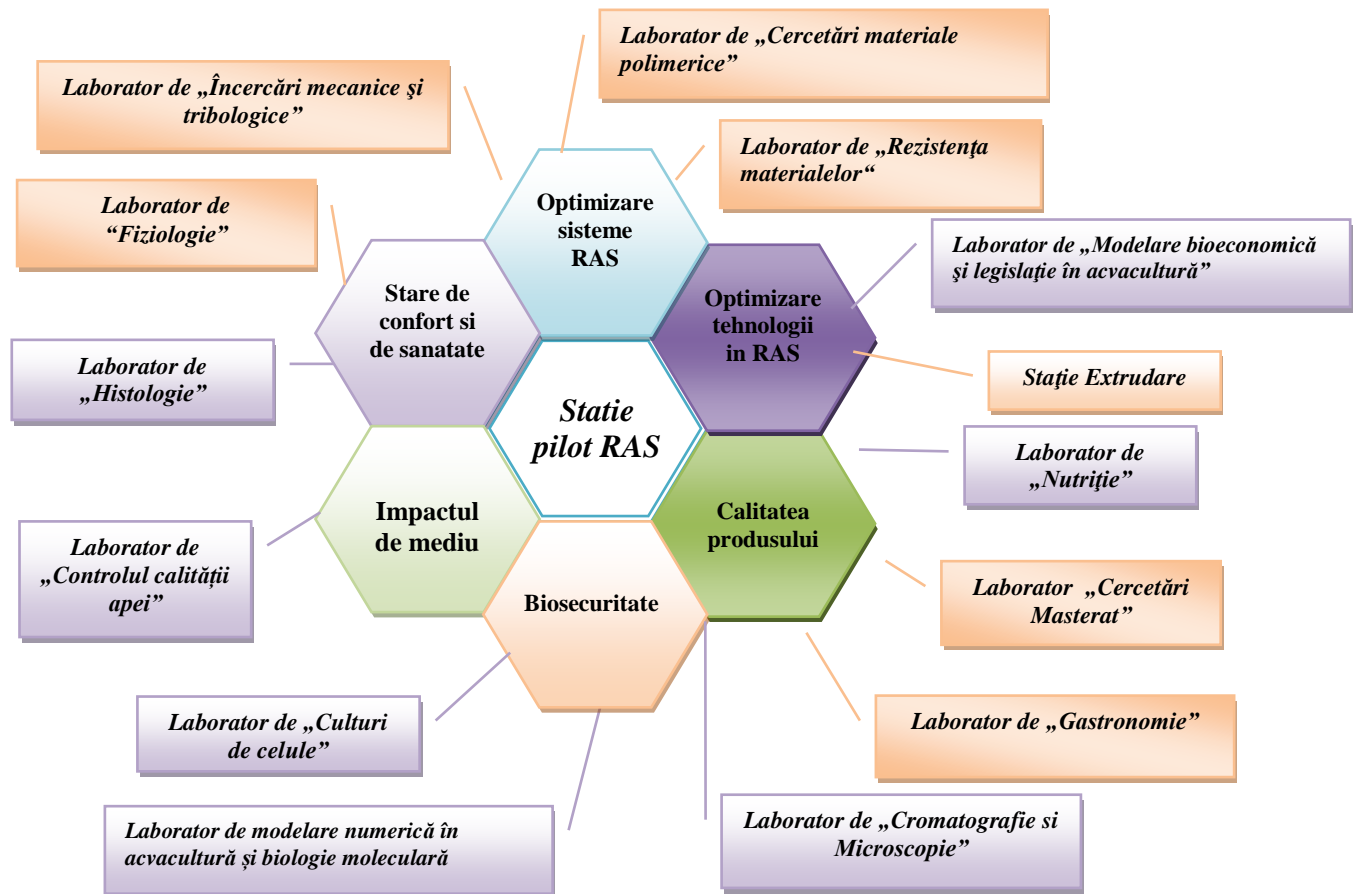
Laborator de „Cercetări materiale polimerice”

Laborator de „Încercări mecanice şi tribologice”

Laborator de „Rezistenţa materialelor“

Laborator de “Fiziologie”

Optimizare sisteme RAS

Laborator de „Modelare bioeconomică şi legislaţie în acvacultură”

Stare de confort si de sanatate

Optimizare tehnologii in RAS

Staţie Extrudare

Laborator de „Histologie”

Statie pilot RAS

Laborator de „Nutriţie”

Impactul de mediu

Calitatea produsului

Laborator de „Controlul calității apei”

Biosecuritate

Laborator „Cercetări Masterat”

Laborator de „Gastronomie”

Laborator de „Culturi de celule”

Laborator de modelare numerică în acvacultură și biologie moleculară

Laborator de „Cromatografie si Microscopie”